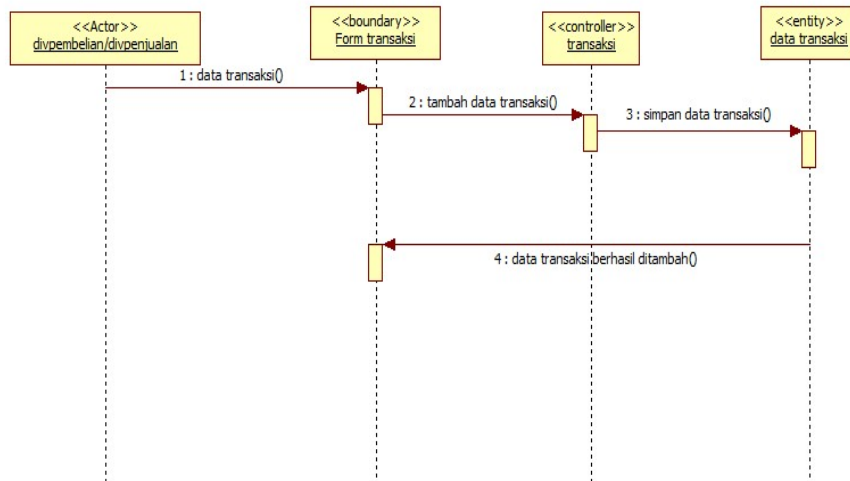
<<Actor>>
divpembelian/divpenjualan

<<boundary>>
Form transaksi

<<controller>>
transaksi

<<entity>>
data transaksi

1 : data transaksi()

2 : tambah data transaksi()

3 : simpan data transaksi()

4 : data transaksi berhasil ditambah()